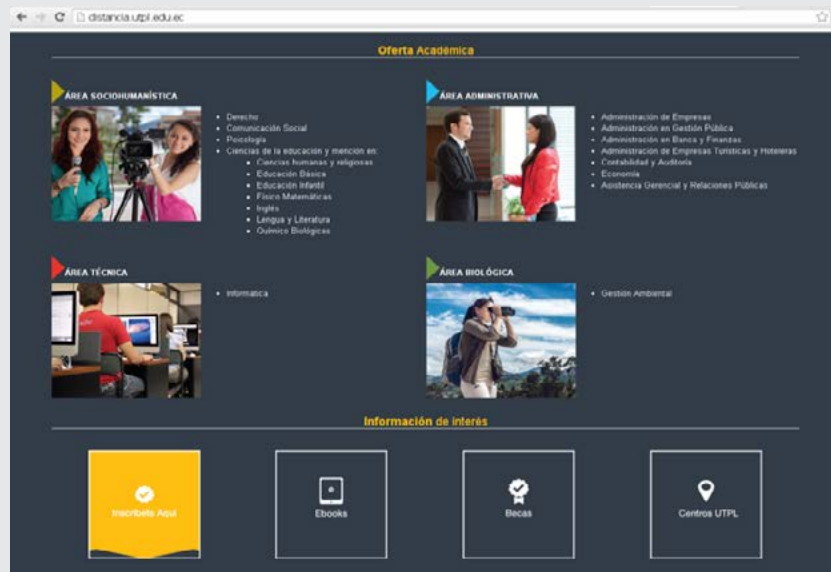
distancia.utpl.edu.ec

Oferta Académica

ÁREA SOCIOHUMANÍSTICA

- Derecho
- Comunicación Social
- Psicología
- Ciencias de la educación y mención en:
  - Ciencias humanas y religiosas
  - Educación Básica
  - Educación Infantil
  - Físico Matemáticas
  - Inglés
  - Lengua y Literatura
  - Químico Biológicas

ÁREA ADMINISTRATIVA

- Administración de Empresas
- Administración en Gestión Pública
- Administración en Banca y Finanzas
- Administración de Empresas Turísticas y Hoteleras
- Contabilidad y Auditoría
- Economía
- Asistencia Gerencial y Relaciones Públicas

ÁREA TÉCNICA

- Informática

ÁREA BIOLÓGICA

- Gestión Ambiental

Información de interés

Inscríbete Aquí

Ebooks

Becas

Centros UTPL